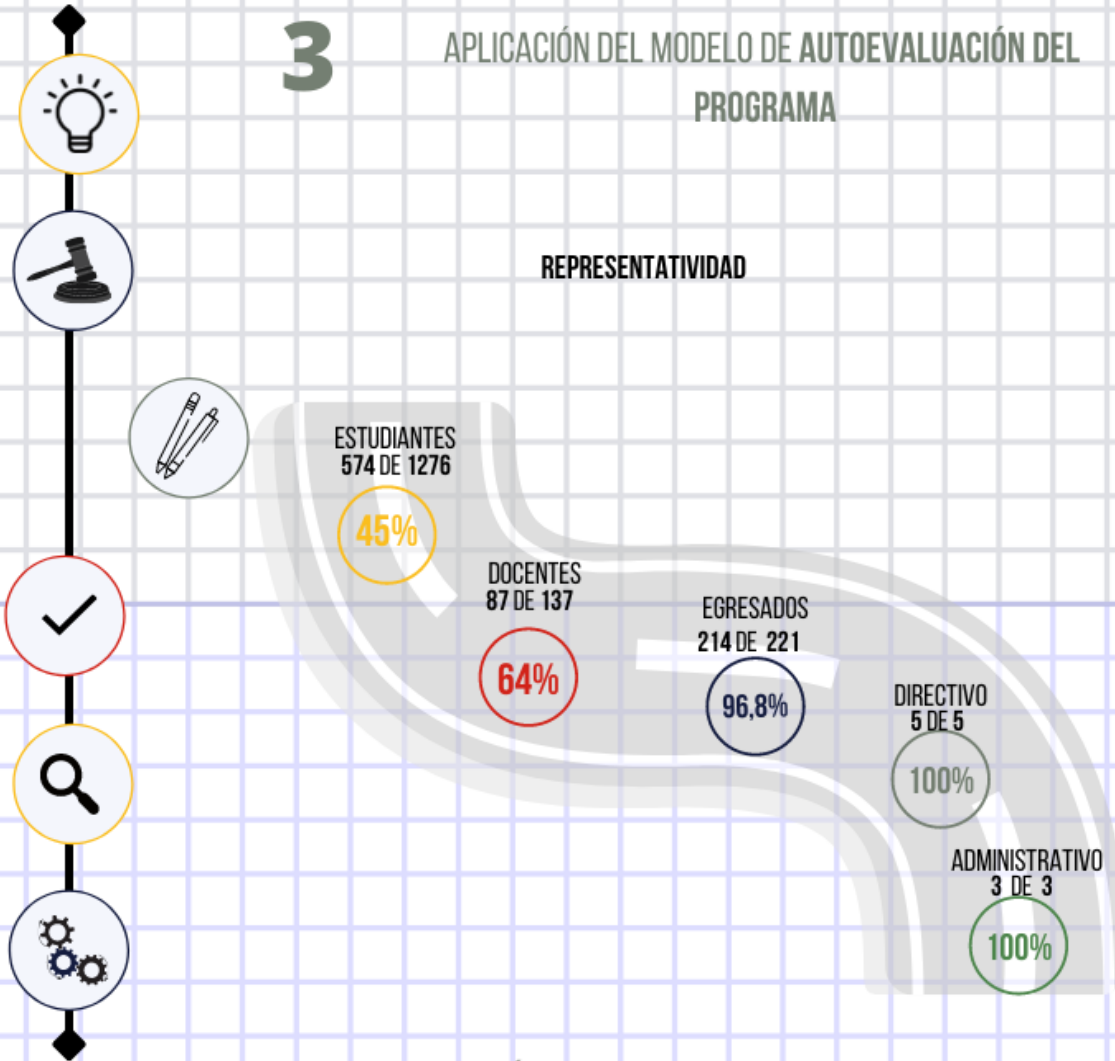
3

APLICACIÓN DEL MODELO DE AUTOEVALUACIÓN DEL PROGRAMA

REPRESENTATIVIDAD

ESTUDIANTES
574 DE 1276
45%

DOCENTES
87 DE 137
64%

EGRESADOS
214 DE 221
96,8%

DIRECTIVO
5 DE 5
100%

ADMINISTRATIVO
3 DE 3
100%